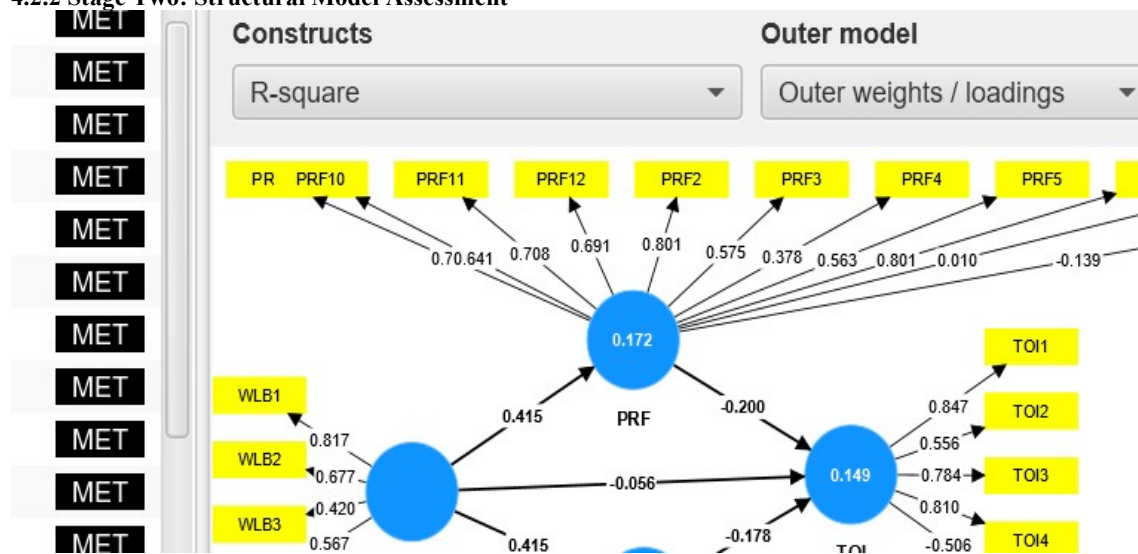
4.2.2 Stage Two: Structural Model Assessment

MET
MET
MET
MET
MET
MET
MET
MET
MET
MET
MET

Constructs
R-square
Outer model
Outer weights / loadings

PR PRF10
PRF11
PRF12
PRF2
PRF3
PRF4
PRF5

0.70.641
0.708
0.691
0.801
0.575
0.378
0.563
0.801
0.010
-0.139

0.172
PRF

TOI1
TOI2
TOI3
TOI4

WLB1
WLB2
WLB3

0.817
0.677
0.420
0.567

0.415
-0.200
-0.056
0.415
-0.178

0.149
TOI

0.847
0.556
0.784
0.810
-0.506